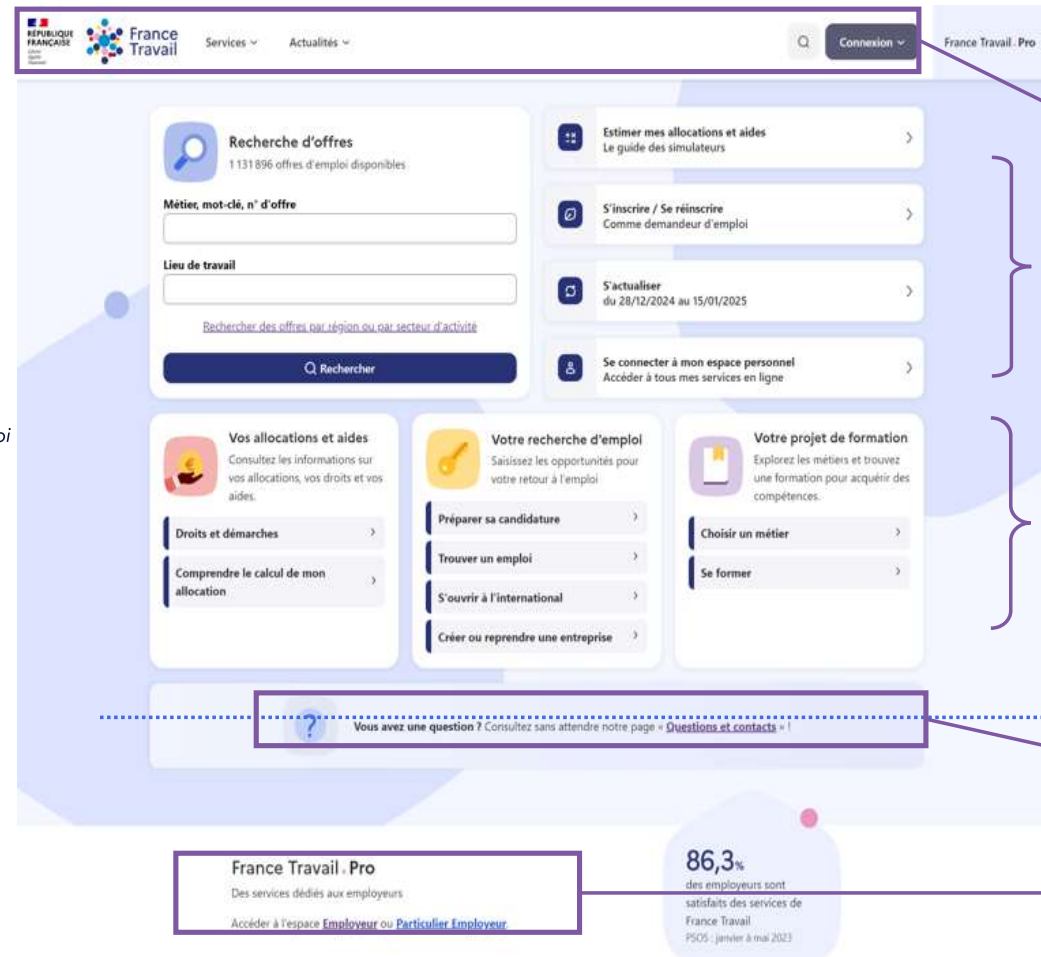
RÉPUBLIQUE FRANÇAISE
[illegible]

France Travail

Services ⌄ Actualités ⌄

Connexion ⌄

France Travail . Pro

Recherche d'offres
1 131 896 offres d'emploi disponibles

Métier, mot-clé, n° d'offre

Lieu de travail

Rechercher des offres par région ou par secteur d'activité

Rechercher

Estimer mes allocations et aides
Le guide des simulateurs

S'inscrire / Se réinscrire
Comme demandeur d'emploi

S'actualiser
du 28/12/2024 au 15/01/2025

Se connecter à mon espace personnel
Accéder à tous mes services en ligne

oi

Vos allocations et aides
Consultez les informations sur vos allocations, vos droits et vos aides.

Droits et démarches

Comprendre le calcul de mon allocation

Votre recherche d'emploi
Saisissez les opportunités pour votre retour à l'emploi

Préparer sa candidature

Trouver un emploi

S'ouvrir à l'international

Créer ou reprendre une entreprise

Votre projet de formation
Explorez les métiers et trouvez une formation pour acquérir des compétences.

Choisir un métier

Se former

Vous avez une question ? Consultez sans attendre notre page « Questions et contacts » !

France Travail . Pro
Des services dédiés aux employeurs

Accéder à l'espace Employeur ou Particulier Employeur

86,3%
des employeurs sont satisfaits des services de France Travail
PSOS : janvier à mai 2023